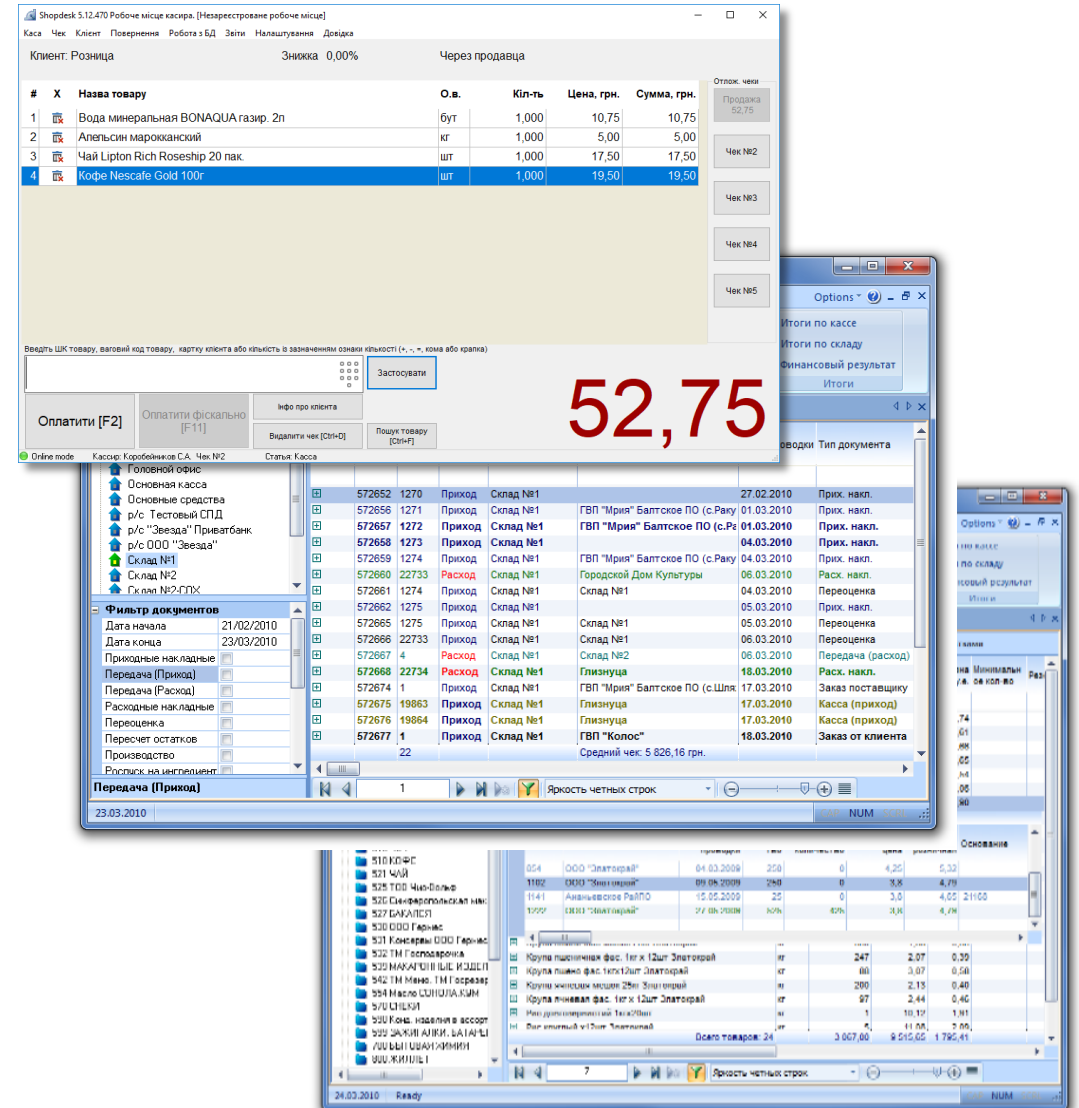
Shopdesk 5.12.470 Робоче місце касира. [Незареєстроване робоче місце]

Каса Чек Клієнт Повернення Робота з БД Звіти Налаштування Довідка

Клиент: Розница Знижка 0,00% Через продавца

| # | X | Назва товару | О.в. | Кіл-ть | Цена, грн. | Сумма, грн. |
|---|---|---|---|---|---|---|
| 1 | | Вода минеральная BONAQUA газир. 2л | бут | 1,000 | 10,75 | 10,75 |
| 2 | | Апельсин марокканский | кг | 1,000 | 5,00 | 5,00 |
| 3 | | Чай Lipton Rich Rosehip 20 пак. | шт | 1,000 | 17,50 | 17,50 |
| 4 | | Кофе Nescafe Gold 100г | шт | 1,000 | 19,50 | 19,50 |

Отлож. чеки
Продажа 52,75
Чек №2
Чек №3
Чек №4
Чек №5

Введіть ШК товару, ваговий код товару, картку клієнта або кількість із зазначенням ознаки кількості (+, -, =, кома або крапка)

Застосувати

Оплатити [F2]
Оплатити фіскально [F11]
Інфо про клієнта
Видалити чек [Ctrl+D]
Пошук товару [Ctrl+F]

52,75

Online mode Кассир: Коробейников С.А. Чек №2 Статья: Касса

Options
Итоги по кассе
Итоги по складу
Финансовый результат
Итоги

роводки Тип документа

Головной офис
Основная касса
Основные средства
р/с Тестовый СПД
р/с "Звезда" Приватбанк
р/с ООО "Звезда"
Склад №1
Склад №2
Склад №2-СПХ

Фильтр документов
Дата начала 21/02/2010
Дата конца 23/03/2010
Приходные накладные
Передача (Приход)
Передача (Расход)
Расходные накладные
Переоценка
Пересчет остатков
Производство
Роспись на ингредиент
Передача (Приход)

| 572652 | 1270 | Приход | Склад №1 | | 27.02.2010 | Прих. накл. |
|---|---|---|---|---|---|---|
| 572656 | 1271 | Приход | Склад №1 | ГВП "Мрия" Балтское ПО (с.Раку | 01.03.2010 | Прих. накл. |
| 572657 | 1272 | Приход | Склад №1 | ГВП "Мрия" Балтское ПО (с.Ра | 01.03.2010 | Прих. накл. |
| 572658 | 1273 | Приход | Склад №1 | | 04.03.2010 | Прих. накл. |
| 572659 | 1274 | Приход | Склад №1 | ГВП "Мрия" Балтское ПО (с.Раку | 04.03.2010 | Прих. накл. |
| 572660 | 22733 | Расход | Склад №1 | Городской Дом Культуры | 06.03.2010 | Расх. накл. |
| 572661 | 1274 | Приход | Склад №1 | Склад №1 | 04.03.2010 | Переоценка |
| 572662 | 1275 | Приход | Склад №1 | | 05.03.2010 | Прих. накл. |
| 572665 | 1275 | Приход | Склад №1 | Склад №1 | 05.03.2010 | Переоценка |
| 572666 | 22733 | Приход | Склад №1 | Склад №1 | 06.03.2010 | Переоценка |
| 572667 | 4 | Расход | Склад №2 | Склад №1 | 06.03.2010 | Передача (расход) |
| 572668 | 22734 | Расход | Склад №1 | Глизнуца | 18.03.2010 | Расх. накл. |
| 572674 | 1 | Приход | Склад №1 | ГВП "Мрия" Балтское ПО (с.Шля | 17.03.2010 | Заказ поставщику |
| 572675 | 19863 | Приход | Склад №1 | Глизнуца | 17.03.2010 | Касса (приход) |
| 572676 | 19864 | Приход | Склад №1 | Глизнуца | 17.03.2010 | Касса (приход) |
| 572677 | 1 | Приход | Склад №1 | ГВП "Колос" | 18.03.2010 | Заказ от клиента |
| | 22 | | | Средний чек: 5 826,16 грн. | | |

1 Яркость четных строк
23.03.2010 NUM

Options
по кассе
по складу
совый результат
Итоги
Минимальн ое кол-во
Основание

510 КОФЕ
521 ЧАЙ
525 ТОВ Чин-Вольф
526 Симферопольская ма
527 БАКАЛЕЯ
530 ООО Гарнас
531 Консервы ООО Гарнас
532 ТМ Господарочка
535 МАКАРОННЫЕ ИЗДЕЛ
542 ТМ Мамо. ТМ Госрезе
554 Масло СОНОЛА.КУМ
570 СПЕКИ
590 Конд. изделия в ассорт
599 ЗАЖИГАЛКИ. БАТАРЕ
700 БЫТОВАЯ ХИМИЯ
800 ЖИЛЛЕТ

Крупа пшеничная фас. 1кг х 12шт Златокрай кг 247 2,07 0,30
Крупа пшено фас.1кгх12шт Златокрай кг 88 3,07 0,50
Крупа ячневая мешок 25кг Златокрай кг 200 2,13 0,40
Крупа ячневая фас. 1кг х 12шт Златокрай кг 97 2,44 0,40
Всего товаров: 24 3 067,00 9 515,05 1 795,41

7 Яркость четных строк
24.03.2010 Ready NUM